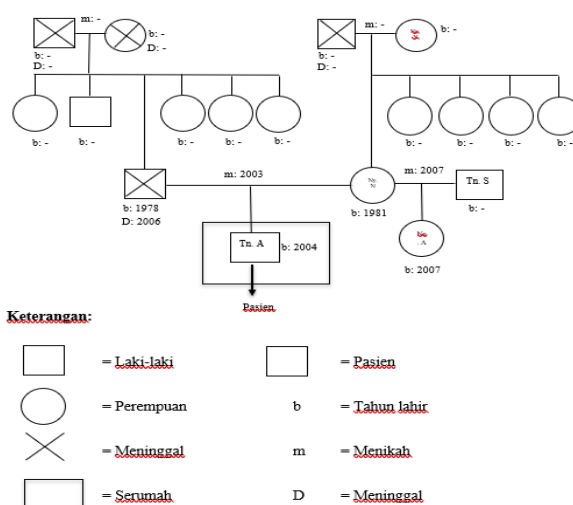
m: -
b: -
D: -
b: -
D: -
m: -
b: -
b: -
D: -
b: -
b: -
b: -
b: -
b: -
b: -
b: -
b: -
b: -
b: 1978
D: 2006
m: 2003
Ny. N
b: 1981
m: 2007
Tn. S
b: -
Tn. A
b: 2004
An. A
b: 2007
Pasien

Keterangan:

= Laki-laki
= Pasien
= Perempuan
b = Tahun lahir
= Meninggal
m = Menikah
= Serumah
D = Meninggal